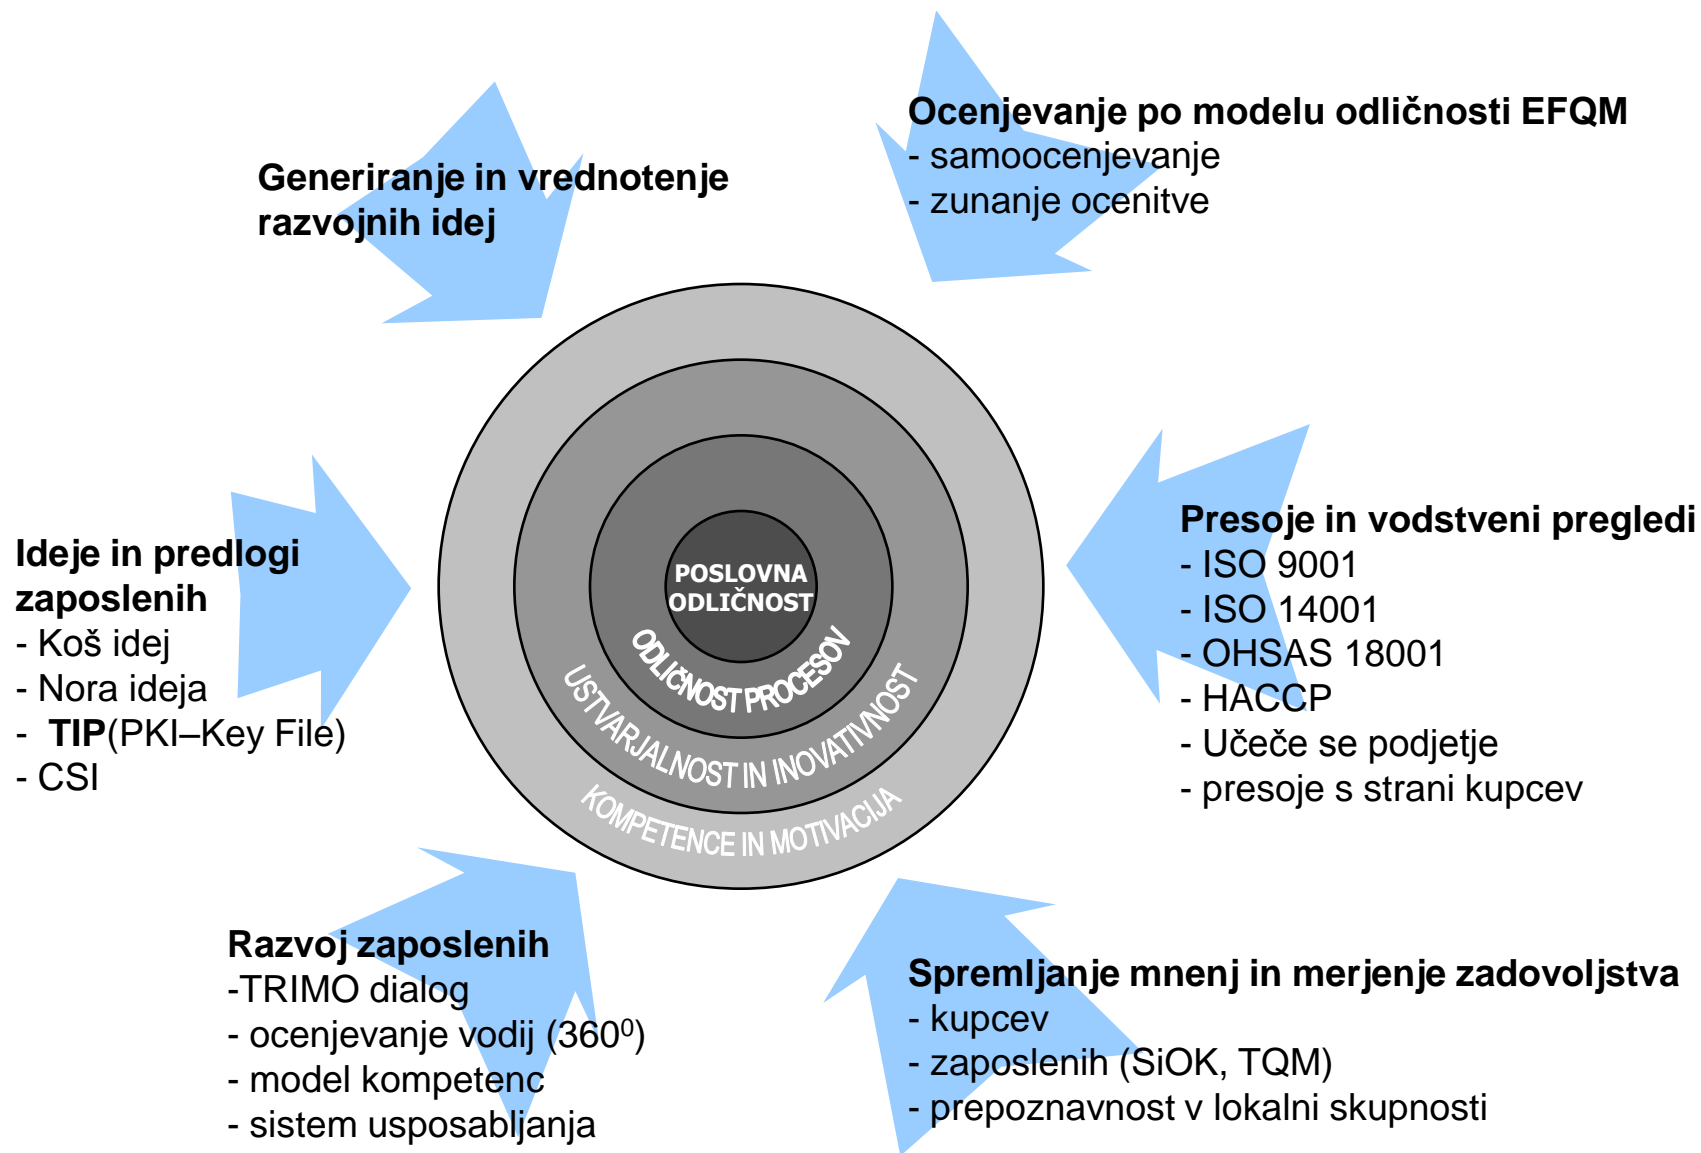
Generiranje in vrednotenje razvojnih idej

Ocenjevanje po modelu odličnosti EFQM
- samoocenjevanje
- zunanje ocenitve

Ideje in predlogi zaposlenih
- Koš idej
- Nora ideja
- **TIP**(PKI–Key File)
- CSI

POSLOVNA ODLIČNOST
ODLIČNOST PROCESOV
USTVARJALNOST IN INOVATIVNOST
KOMPETENCE IN MOTIVACIJA

Presoje in vodstveni pregledi
- ISO 9001
- ISO 14001
- OHSAS 18001
- HACCP
- Učeče se podjetje
- presoje s strani kupcev

Razvoj zaposlenih
-TRIMO dialog
- ocenjevanje vodij ($360^0$)
- model kompetenc
- sistem usposabljanja

Spremljanje mnenj in merjenje zadovoljstva
- kupcev
- zaposlenih (SiOK, TQM)
- prepoznavnost v lokalni skupnosti